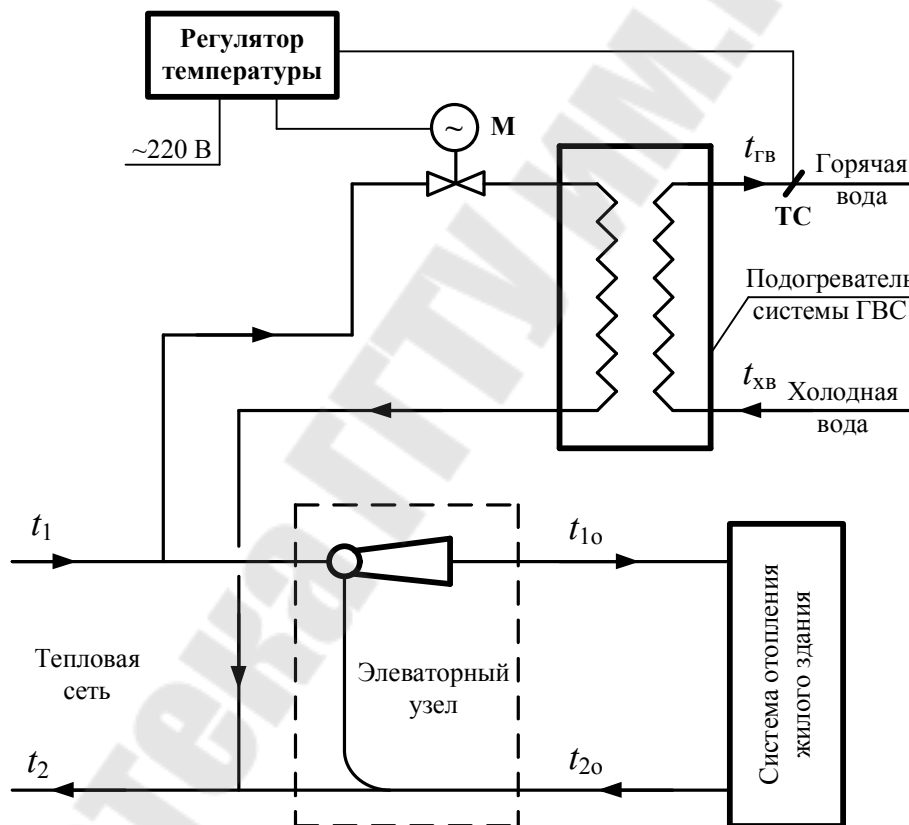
Регулятор температуры

~220 В

М

$t_{\text{гв}}$

Горячая вода

ТС

Подогреватель системы ГВС

$t_{\text{хв}}$

Холодная вода

$t_1$

$t_{1\text{о}}$

Система отопления жилого здания

Тепловая сеть

Элеваторный узел

$t_2$

$t_{2\text{о}}$